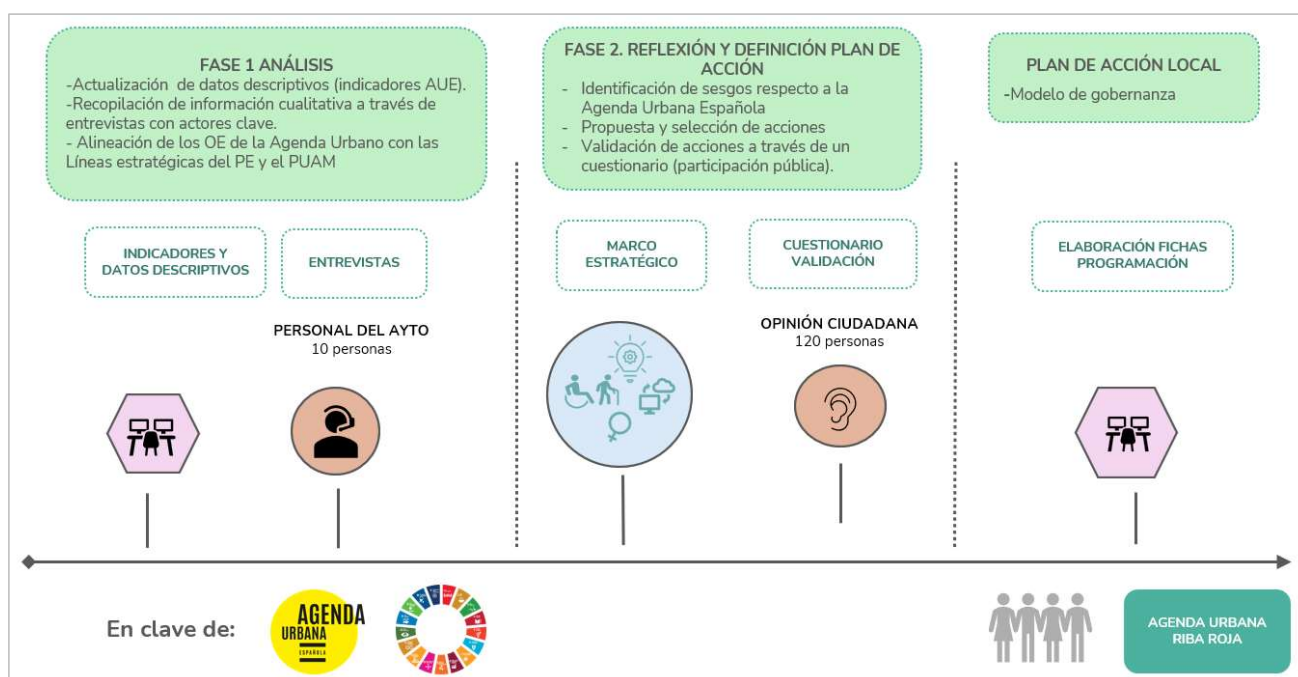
FASE 1 ANÁLISIS
-Actualización de datos descriptivos (indicadores AUE).
-Recopilación de información cualitativa a través de entrevistas con actores clave.
- Alineación de los OE de la Agenda Urbano con las Líneas estratégicas del PE y el PUAM

FASE 2. REFLEXIÓN Y DEFINICIÓN PLAN DE ACCIÓN
- Identificación de sesgos respecto a la Agenda Urbana Española
- Propuesta y selección de acciones
- Validación de acciones a través de un cuestionario (participación pública).

PLAN DE ACCIÓN LOCAL
-Modelo de gobernanza

INDICADORES Y DATOS DESCRIPTIVOS

ENTREVISTAS

MARCO ESTRATÉGICO

CUESTIONARIO VALIDACIÓN

ELABORACIÓN FICHAS PROGRAMACIÓN

PERSONAL DEL AYTO
10 personas

OPINIÓN CIUDADANA
120 personas

En clave de:

AGENDA URBANA ESPAÑOLA

AGENDA URBANA RIBA ROJA